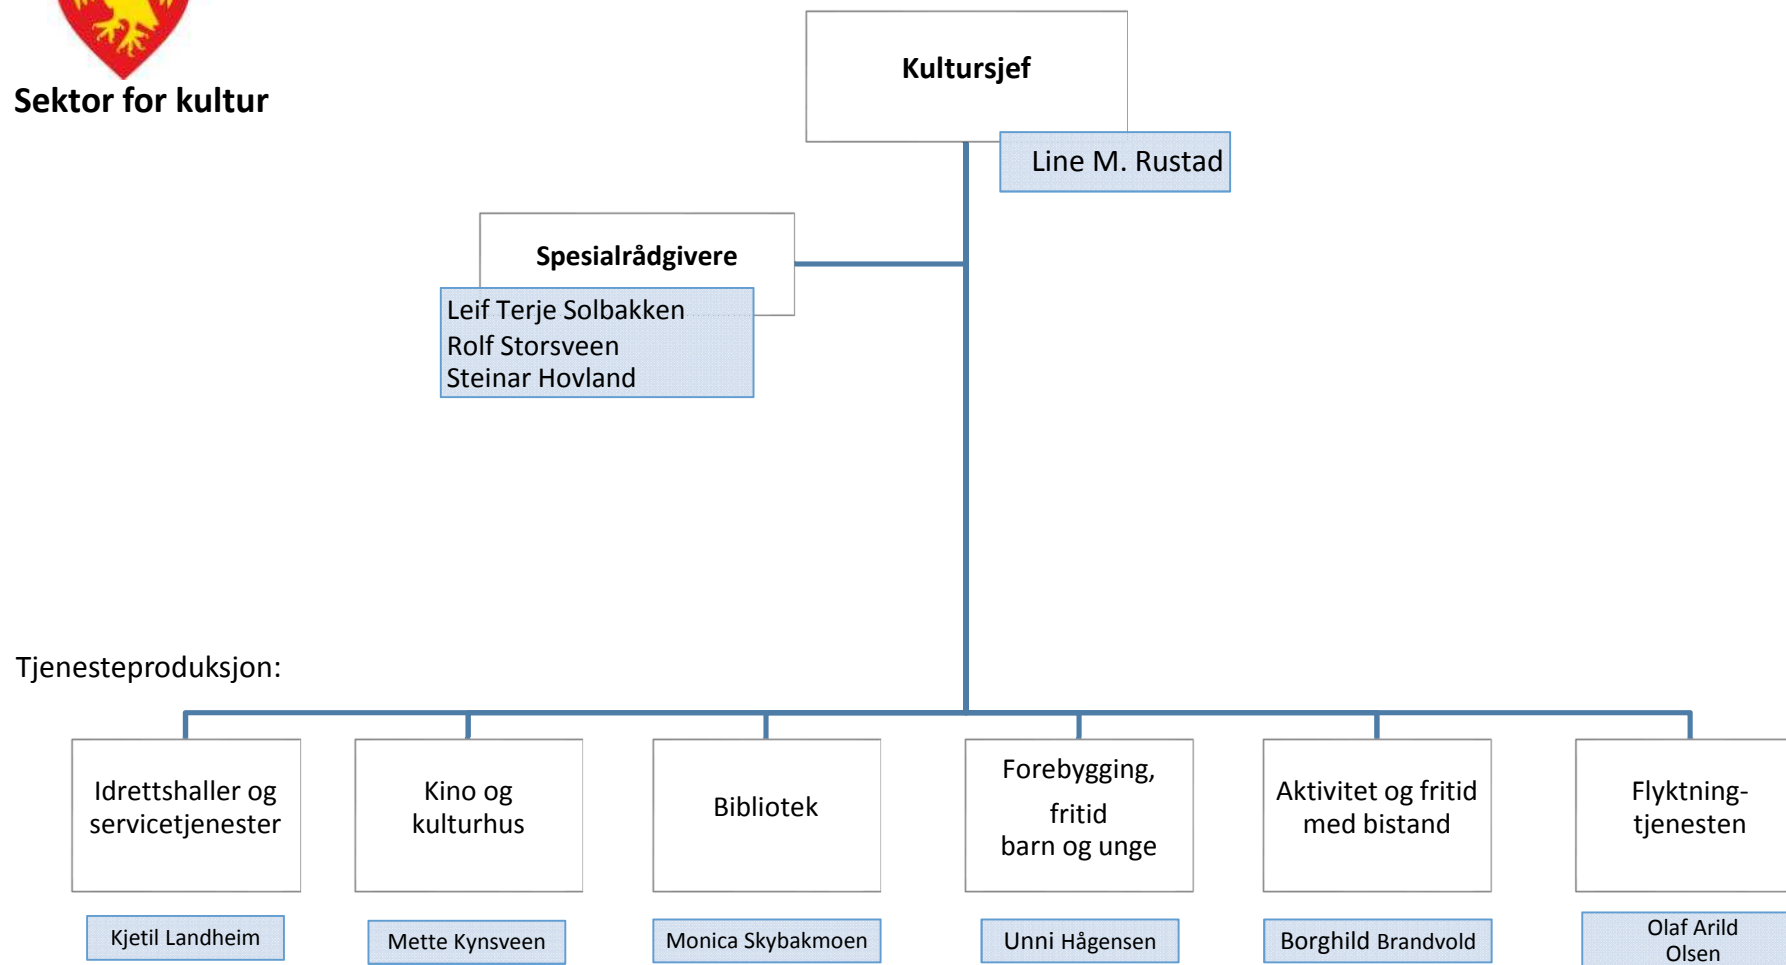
Sektor for kultur

Kultursjef

Line M. Rustad

Spesialrådgivere

Leif Terje Solbakken
Rolf Storsveen
Steinar Hovland

Tjenesteproduksjon:

Idrettshaller og servicetjenester

Kjetil Landheim

Kino og kulturhus

Mette Kynsveen

Bibliotek

Monica Skybakmoen

Forebygging, fritid barn og unge

Unni Hågensen

Aktivitet og fritid med bistand

Borghild Brandvold

Flyktningtjenesten

Olaf Arild Olsen